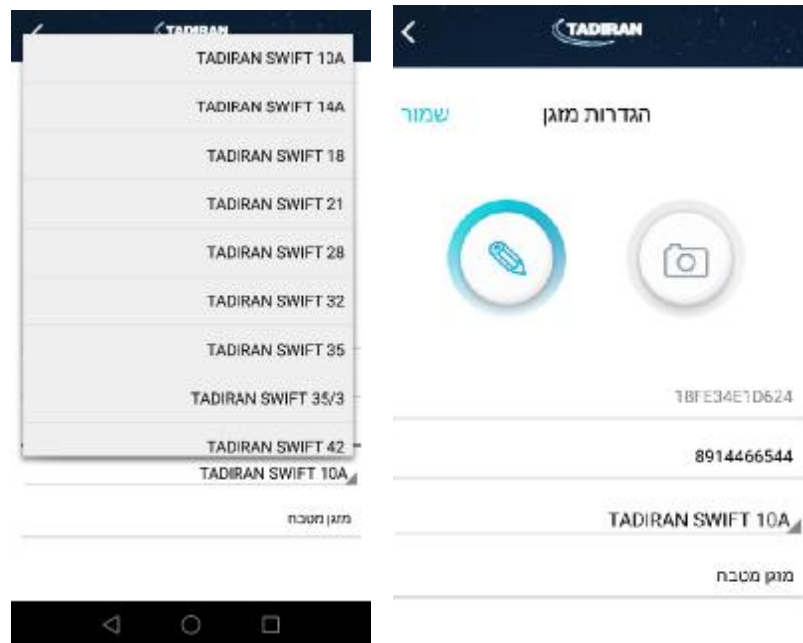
TADIRAN

TADIRAN SWIFT 13A

TADIRAN SWIFT 14A

TADIRAN SWIFT 18

TADIRAN SWIFT 21

TADIRAN SWIFT 28

TADIRAN SWIFT 32

TADIRAN SWIFT 35

TADIRAN SWIFT 35/3

TADIRAN SWIFT 42

TADIRAN SWIFT 10A

מזגן מטבח

TADIRAN

הגדרות מזגן

שמור

18FE34E1D624

8914466544

TADIRAN SWIFT 10A

מזגן מטבח